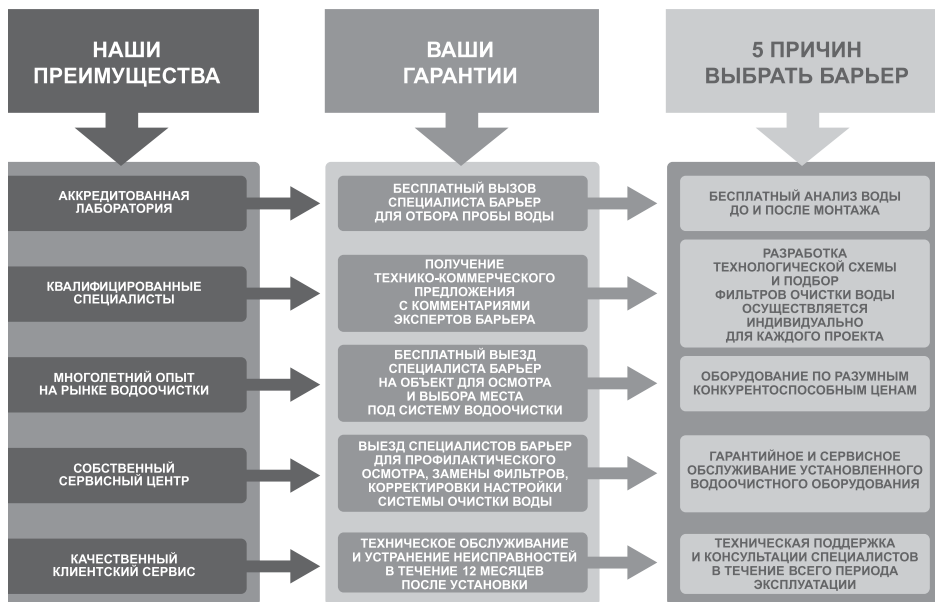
НАШИ ПРЕИМУЩЕСТВА

АККРЕДИТОВАННАЯ ЛАБОРАТОРИЯ

КВАЛИФИЦИРОВАННЫЕ СПЕЦИАЛИСТЫ

МНОГОЛЕТНИЙ ОПЫТ НА РЫНКЕ ВОДООЧИСТКИ

СОБСТВЕННЫЙ СЕРВИСНЫЙ ЦЕНТР

КАЧЕСТВЕННЫЙ КЛИЕНТСКИЙ СЕРВИС

ВАШИ ГАРАНТИИ

БЕСПЛАТНЫЙ ВЫЗОВ СПЕЦИАЛИСТА БАРЬЕР ДЛЯ ОТБОРА ПРОБЫ ВОДЫ

ПОЛУЧЕНИЕ ТЕХНИКО-КОММЕРЧЕСКОГО ПРЕДЛОЖЕНИЯ С КОММЕНТАРИЯМИ ЭКСПЕРТОВ БАРЬЕРА

БЕСПЛАТНЫЙ ВЫЕЗД СПЕЦИАЛИСТА БАРЬЕР НА ОБЪЕКТ ДЛЯ ОСМОТРА И ВЫБОРА МЕСТА ПОД СИСТЕМУ ВОДООЧИСТКИ

ВЫЕЗД СПЕЦИАЛИСТОВ БАРЬЕР ДЛЯ ПРОФИЛАКТИЧЕСКОГО ОСМОТРА, ЗАМЕНЫ ФИЛЬТРОВ, КОРРЕКТИРОВКИ НАСТРОЙКИ СИСТЕМЫ ОЧИСТКИ ВОДЫ

ТЕХНИЧЕСКОЕ ОБСЛУЖИВАНИЕ И УСТРАНЕНИЕ НЕИСПРАВНОСТЕЙ В ТЕЧЕНИЕ 12 МЕСЯЦЕВ ПОСЛЕ УСТАНОВКИ

5 ПРИЧИН ВЫБРАТЬ БАРЬЕР

БЕСПЛАТНЫЙ АНАЛИЗ ВОДЫ ДО И ПОСЛЕ МОНТАЖА

РАЗРАБОТКА ТЕХНОЛОГИЧЕСКОЙ СХЕМЫ И ПОДБОР ФИЛЬТРОВ ОЧИСТКИ ВОДЫ ОСУЩЕСТВЛЯЕТСЯ ИНДИВИДУАЛЬНО ДЛЯ КАЖДОГО ПРОЕКТА

ОБОРУДОВАНИЕ ПО РАЗУМНЫМ КОНКУРЕНТОСПОСОБНЫМ ЦЕНАМ

ГАРАНТИЙНОЕ И СЕРВИСНОЕ ОБСЛУЖИВАНИЕ УСТАНОВЛЕННОГО ВОДООЧИСТНОГО ОБОРУДОВАНИЯ

ТЕХНИЧЕСКАЯ ПОДДЕРЖКА И КОНСУЛЬТАЦИИ СПЕЦИАЛИСТОВ В ТЕЧЕНИЕ ВСЕГО ПЕРИОДА ЭКСПЛУАТАЦИИ